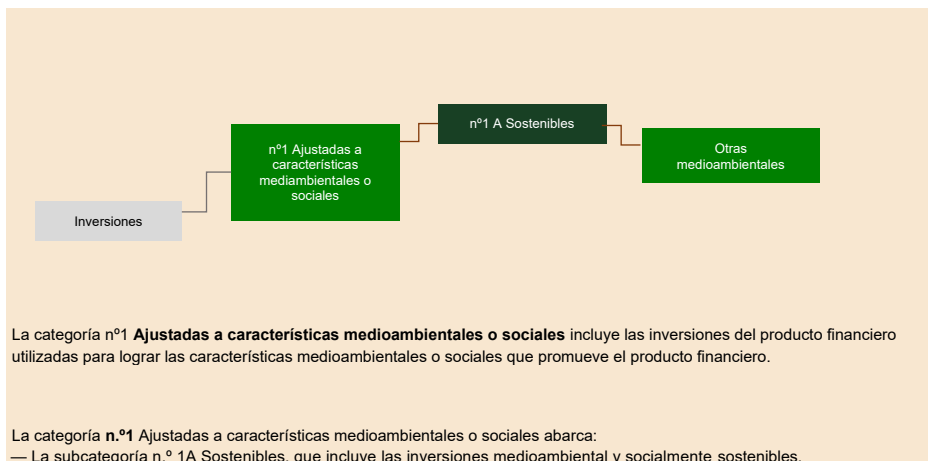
nº1 A Sostenibles

nº1 Ajustadas a características mediambientales o sociales

Otras medioambientales

Inversiones

La categoría nº1 **Ajustadas a características medioambientales o sociales** incluye las inversiones del producto financiero utilizadas para lograr las características medioambientales o sociales que promueve el producto financiero.

La categoría **n.º1** Ajustadas a características medioambientales o sociales abarca:
— La subcategoría n.º 1A Sostenibles, que incluye las inversiones medioambiental y socialmente sostenibles.